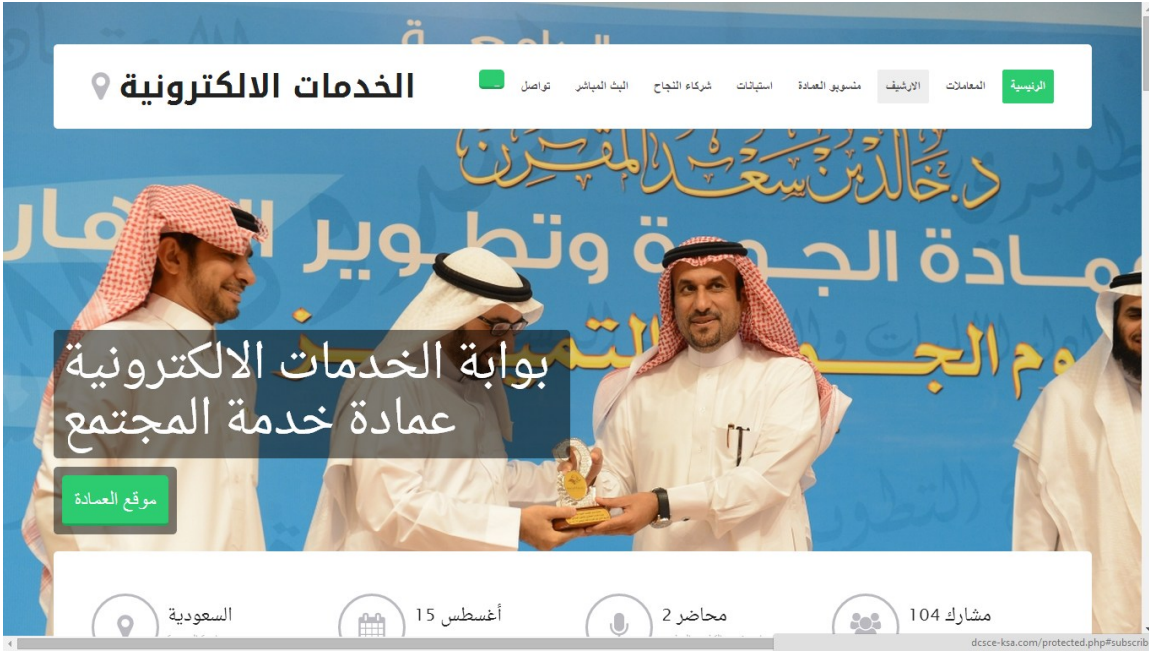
الخدمات الالكترونية

الرئيسية المعاملات الارشيف منسوبو العمادة استبانات شركاء النجاح البث المباشر تواصل

د. خالد بن سعد المقرن
عمادة الجودة وتطوير الأعمال

بوابة الخدمات الالكترونية
عمادة خدمة المجتمع

موقع العمادة

السعودية
أغسطس 15
محاضر 2
مشارك 104

dcsce-ksa.com/protected.php#subscrib